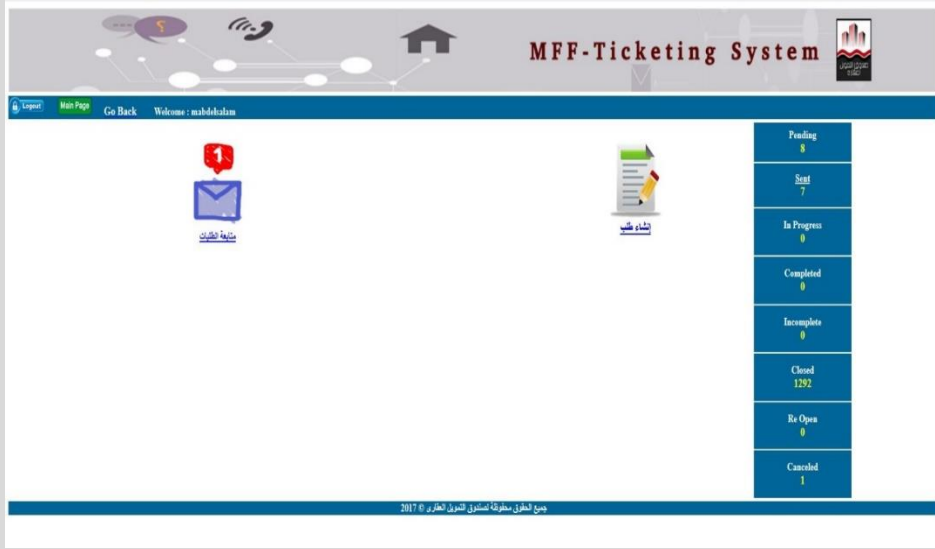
MFF-Ticketing System

صندوق التمويل العقاري

Logout Main Page Go Back Welcome : mabdelsalam

1

متابعة الطلبات

إنشاء طلب

Pending
8

Sent
7

In Progress
0

Completed
0

Incomplete
0

Closed
1292

Re Open
0

Canceled
1

جميع الحقوق محفوظة لصندوق التمويل العقارى © 2017